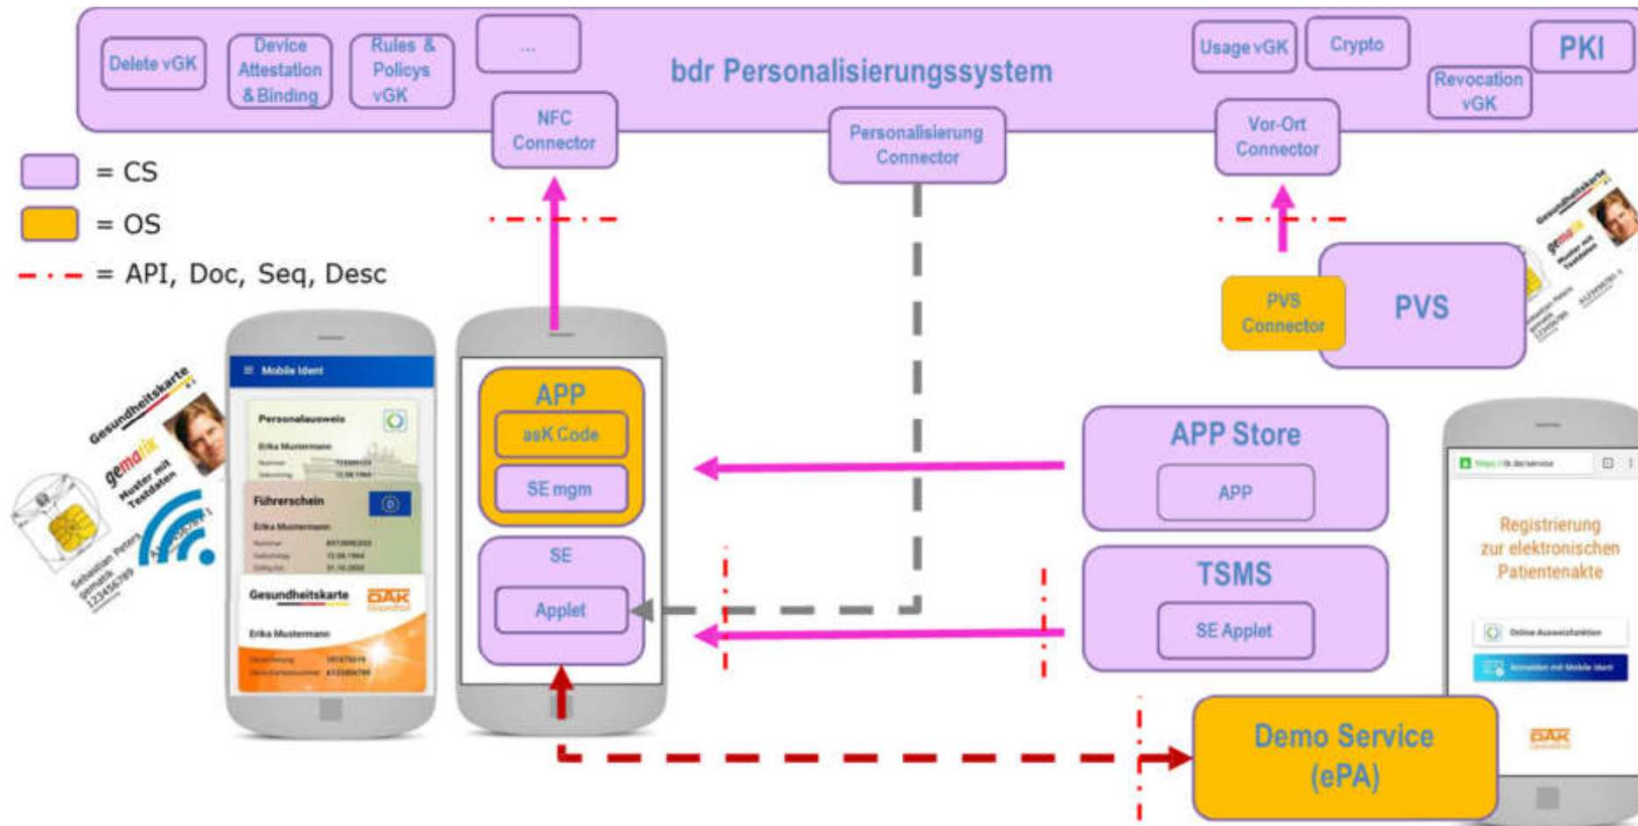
Delete vGK

Device Attestation & Binding

Rules & Policys vGK

...

bdr Personalisierungssystem

Usage vGK

Crypto

PKI

Revocation vGK

NFC Connector

Personalisierung Connector

Vor-Ort Connector

= CS

= OS

= API, Doc, Seq, Desc

PVS Connector

PVS

Gesundheitskarte

gematik

Muster mit Testdaten

Sebastian Peters

Mobile Ident

Personalausweis

Erika Mustermann

Führerschein

Erika Mustermann

Gesundheitskarte

DAK Gesundheit

Erika Mustermann

APP

asK Code

SE mgm

SE

Applet

APP Store

APP

TSMS

SE Applet

Registrierung zur elektronischen Patientenakte

Online Ausweisfunktion

Demo Service (ePA)

DAK Gesundheit